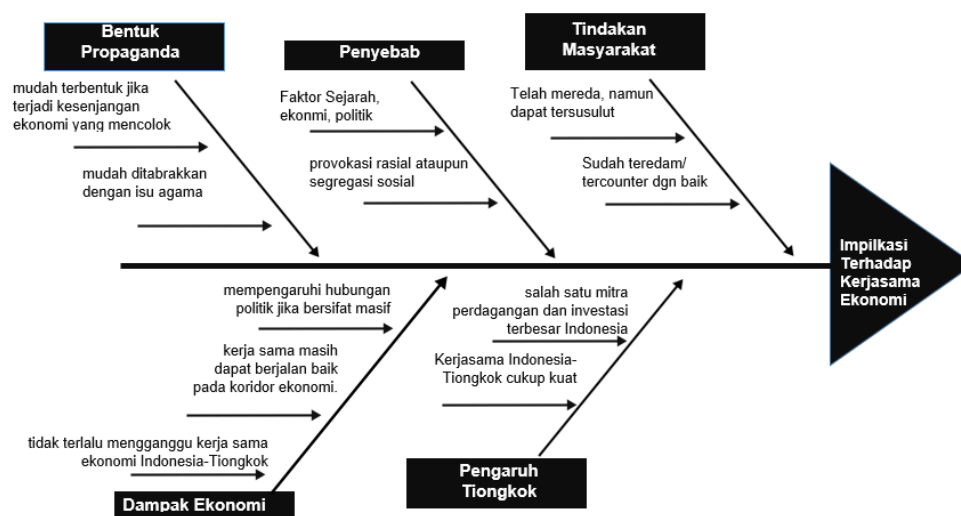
Bentuk Propaganda

mudah terbentuk jika terjadi kesenjangan ekonomi yang mencolok

mudah ditabrakkan dengan isu agama

Penyebab

Faktor Sejarah, ekonmi, politik

provokasi rasial ataupun segregasi sosial

Tindakan Masyarakat

Telah mereda, namun dapat tersusulut

Sudah teredam/ tercounter dgn baik

Impilkasi Terhadap Kerjasama Ekonomi

mempengaruhi hubungan politik jika bersifat masif

kerja sama masih dapat berjalan baik pada koridor ekonomi.

tidak terlalu mengganggu kerja sama ekonomi Indonesia-Tiongkok

Dampak Ekonomi

salah satu mitra perdagangan dan investasi terbesar Indonesia

Kerjasama Indonesia-Tiongkok cukup kuat

Pengaruh Tiongkok